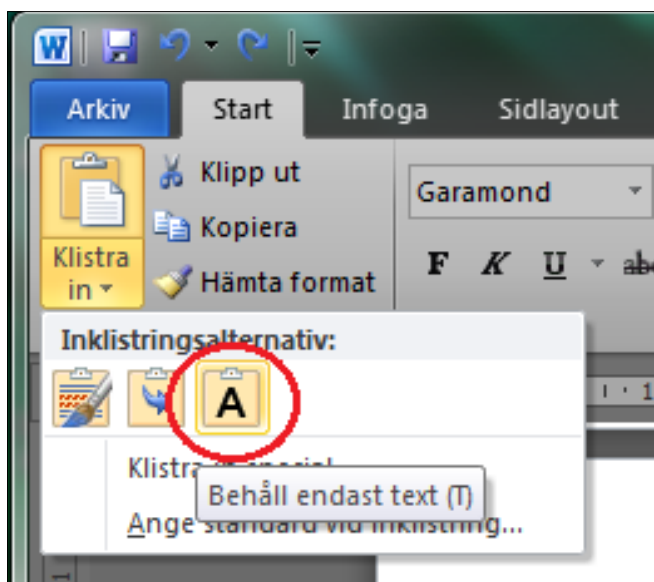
W

Arkiv Start Infoga Sidlayout

Klipp ut
Kopiera
Hämta format

Klistra in

Garamond

F K U abc

Inklistringsalternativ:

A

Klistra in special...

Behåll endast text (T)

Ange standard vid inklistring...